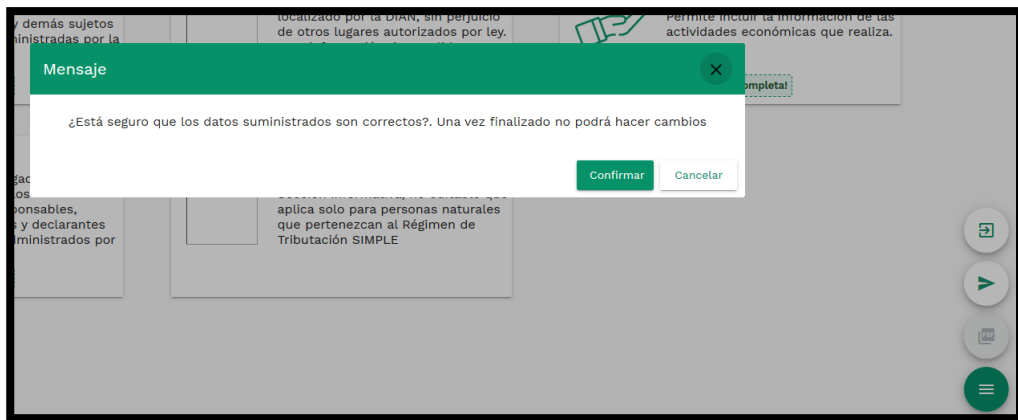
y demás sujetos
ministradas por la

localizado por la DIAN, sin perjuicio de otros lugares autorizados por ley.

Permite incluir la información de las actividades económicas que realiza.

Mensaje

¿Está seguro que los datos suministrados son correctos?. Una vez finalizado no podrá hacer cambios

Confirmar
Cancelar

¡Completa!

gad
os
ponsables,
s y declarantes
uministrados por

aplica solo para personas naturales que pertenezcan al Régimen de Tributación SIMPLE

PDF